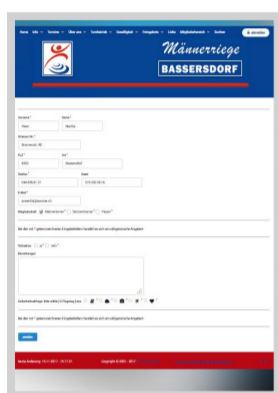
Home Info Termine Über uns Turnbetrieb Geselligkeit Fotogalerie Links Mitgliederbereich Suchen

Männerriege
BASSERSDORF

Vorname * Name *
Hans Muster

Strasse/Nr. *
Dorfstrasse 45

PLZ * Ort *
8303 Bassersdorf

Telefon * Handy
044 836 81 21 079 000 00 00

E-Mail *
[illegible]

Mitgliedschaft: Aktivmitglied Seniorenturner Passiv

Bei den mit * gekennzeichneten Eingabefeldern handelt es sich um obligatorische Angaben!

Teilnahme: Ja Nein

Bemerkungen

Sicherheitsabfrage: Bitte wählen Sie folgendes Icon:

Bei den mit * gekennzeichneten Eingabefeldern handelt es sich um obligatorische Angaben!

senden

Letzte Änderung: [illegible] Copyright © 2003 - 2017 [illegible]